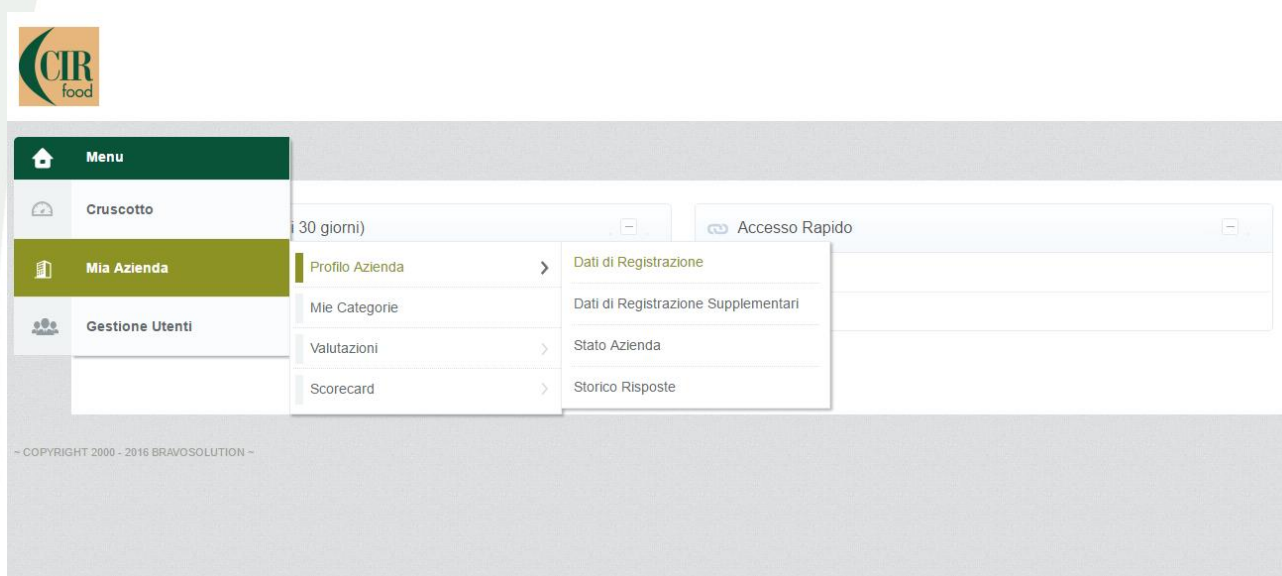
CIR food

Menu

Cruscotto

Mia Azienda

Gestione Utenti

i 30 giorni)

Profilo Azienda

Mie Categorie

Valutazioni

Scorecard

Dati di Registrazione

Dati di Registrazione Supplementari

Stato Azienda

Storico Risposte

Accesso Rapido

~ COPYRIGHT 2000 - 2016 BRAVOSOLUTION ~